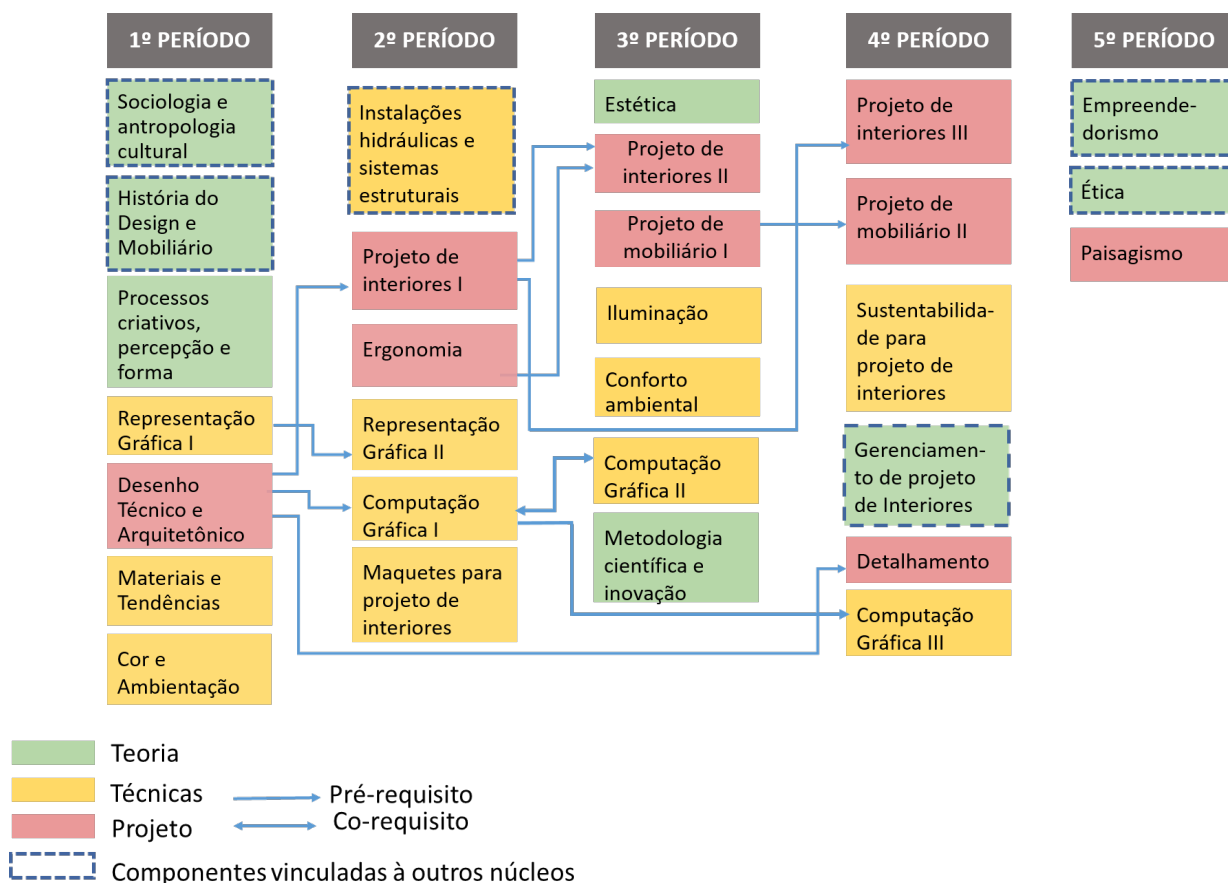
1º PERÍODO

Sociologia e antropologia cultural

História do Design e Mobiliário

Processos criativos, percepção e forma

Representação Gráfica I

Desenho Técnico e Arquitetônico

Materiais e Tendências

Cor e Ambientação

2º PERÍODO

Instalações hidráulicas e sistemas estruturais

Projeto de interiores I

Ergonomia

Representação Gráfica II

Computação Gráfica I

Maquetes para projeto de interiores

3º PERÍODO

Estética

Projeto de interiores II

Projeto de mobiliário I

Iluminação

Conforto ambiental

Computação Gráfica II

Metodologia científica e inovação

4º PERÍODO

Projeto de interiores III

Projeto de mobiliário II

Sustentabilidade para projeto de interiores

Gerenciamento de projeto de Interiores

Detalhamento

Computação Gráfica III

5º PERÍODO

Empreendedorismo

Ética

Paisagismo

Teoria

Técnicas

Projeto

Pré-requisito

Co-requisito

Componentes vinculadas à outros núcleos